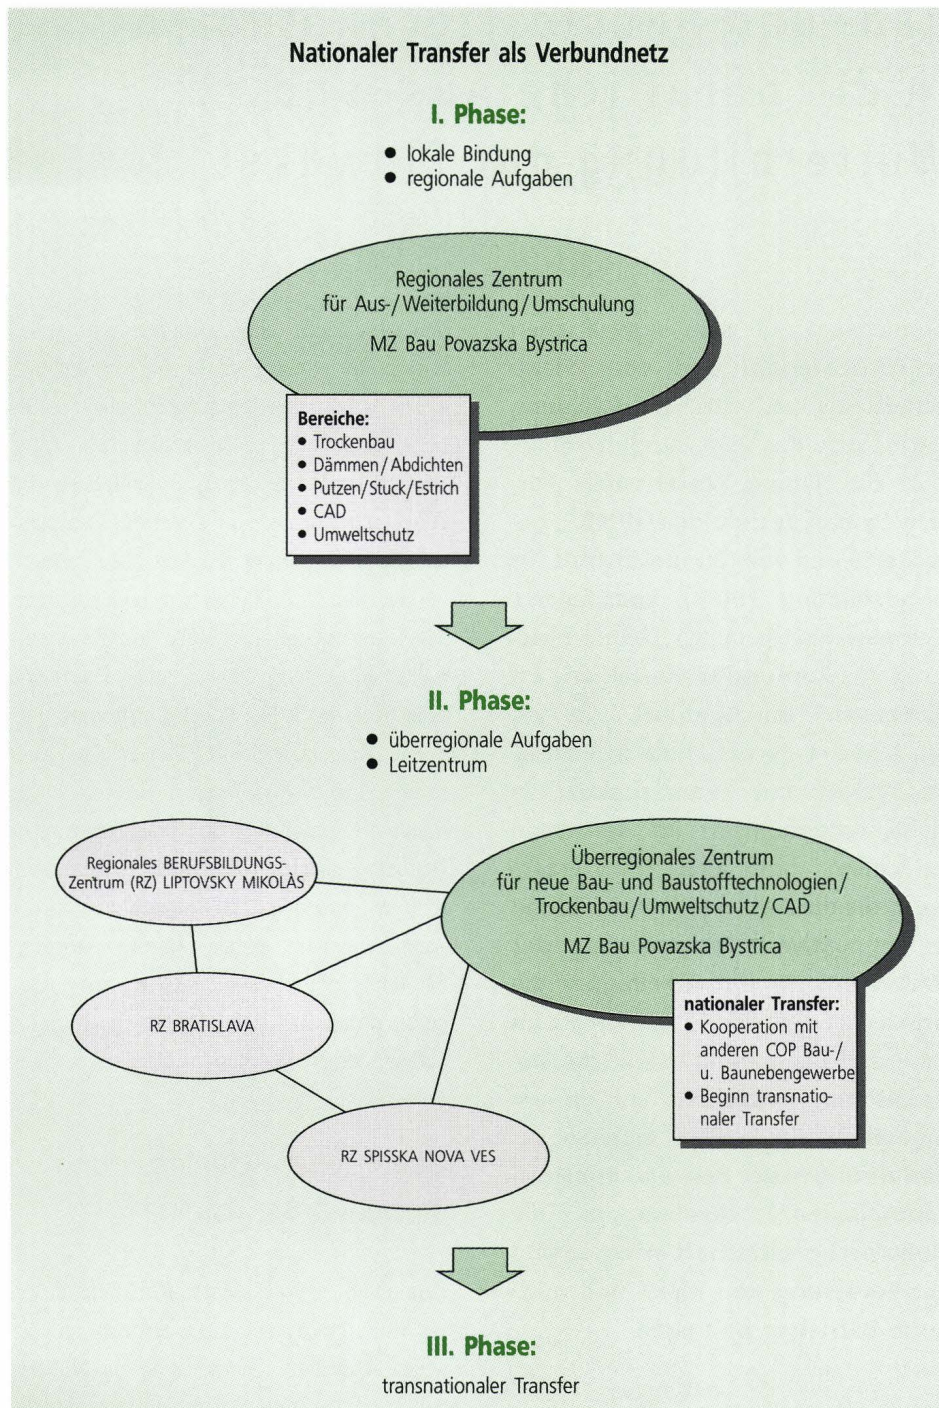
Nationaler Transfer als Verbundnetz

I. Phase:

- lokale Bindung
- regionale Aufgaben

Regionales Zentrum für Aus-/Weiterbildung/Umschulung

MZ Bau Povazska Bystrica

Bereiche:
- Trockenbau
- Dämmen/Abdichten
- Putzen/Stuck/Estrich
- CAD
- Umweltschutz

II. Phase:

- überregionale Aufgaben
- Leitzentrum

Regionales BERUFSBILDUNGS-Zentrum (RZ) LIPTOVSKY MIKOLÀS

Überregionales Zentrum für neue Bau- und Baustofftechnologien/ Trockenbau/Umweltschutz/CAD

MZ Bau Povazska Bystrica

RZ BRATISLAVA

nationaler Transfer:
- Kooperation mit anderen COP Bau-/ u. Baunebengewerbe
- Beginn transnationaler Transfer

RZ SPISSKA NOVA VES

III. Phase:

transnationaler Transfer